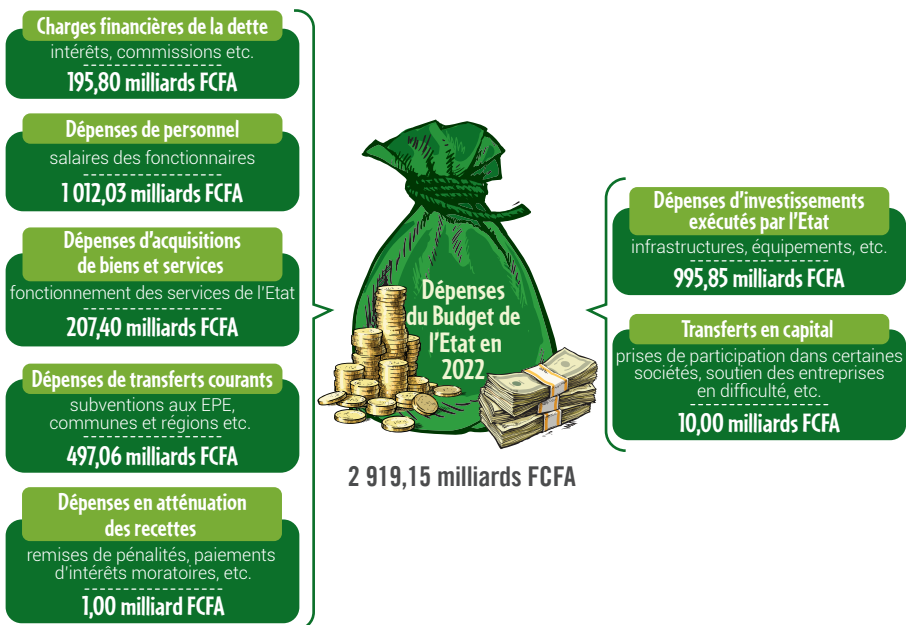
Charges financières de la dette
intérêts, commissions etc.
195,80 milliards FCFA

Dépenses de personnel
salaires des fonctionnaires
1 012,03 milliards FCFA

Dépenses d'acquisitions de biens et services
fonctionnement des services de l'Etat
207,40 milliards FCFA

Dépenses de transferts courants
subventions aux EPE, communes et régions etc.
497,06 milliards FCFA

Dépenses en atténuation des recettes
remises de pénalités, paiements d'intérêts moratoires, etc.
1,00 milliard FCFA

Dépenses du Budget de l'Etat en 2022

2 919,15 milliards FCFA

Dépenses d'investissements exécutés par l'Etat
infrastructures, équipements, etc.
995,85 milliards FCFA

Transferts en capital
prises de participation dans certaines sociétés, soutien des entreprises en difficulté, etc.
10,00 milliards FCFA